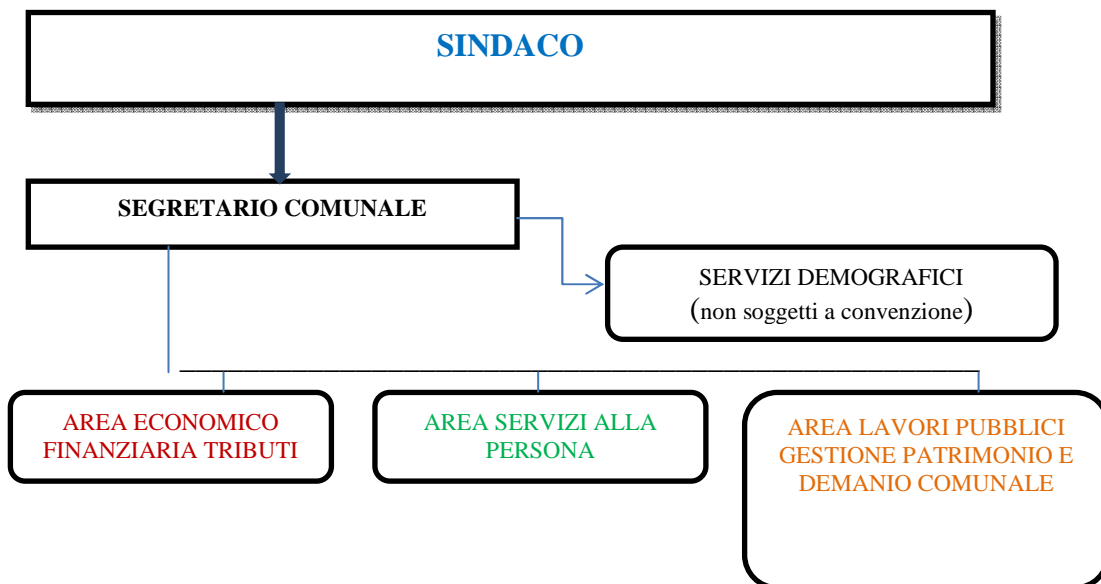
SINDACO

SEGRETARIO COMUNALE

SERVIZI DEMOGRAFICI
(non soggetti a convenzione)

AREA ECONOMICO FINANZIARIA TRIBUTI

AREA SERVIZI ALLA PERSONA

AREA LAVORI PUBBLICI GESTIONE PATRIMONIO E DEMANIO COMUNALE